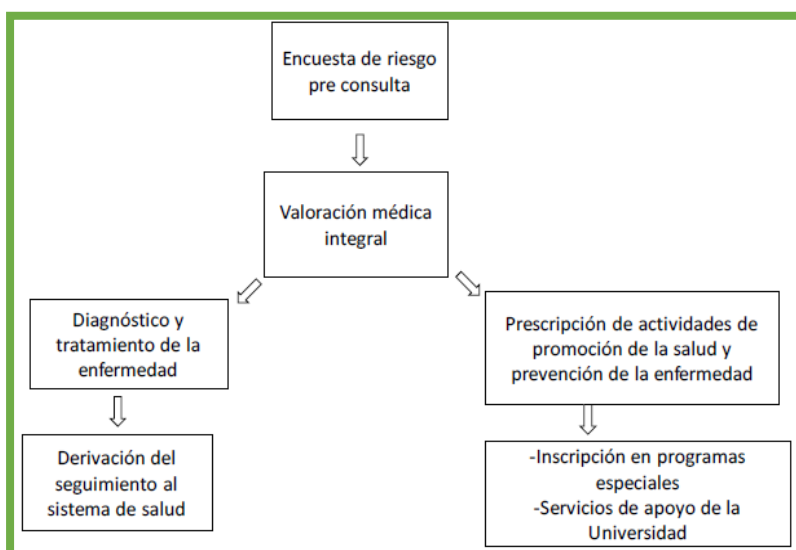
Encuesta de riesgo pre consulta

Valoración médica integral

Diagnóstico y tratamiento de la enfermedad

Derivación del seguimiento al sistema de salud

Prescripción de actividades de promoción de la salud y prevención de la enfermedad

-Inscripción en programas especiales
-Servicios de apoyo de la Universidad